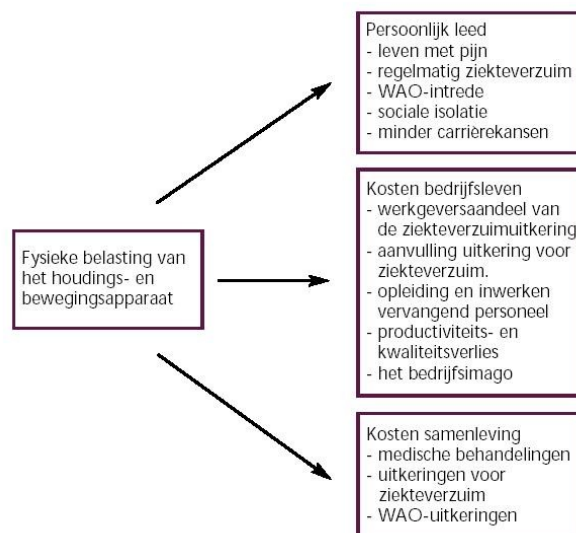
Fysieke belasting van het houdings- en bewegingsapparaat

Persoonlijk leed
- leven met pijn
- regelmatig ziekteverzuim
- WAO-intrede
- sociale isolatie
- minder carrièrekansen

Kosten bedrijfsleven
- werkgeversaandeel van de ziekteverzuimuitkering
- aanvulling uitkering voor ziekteverzuim.
- opleiding en inwerken vervangend personeel
- productiviteits- en kwaliteitsverlies
- het bedrijfsimago

Kosten samenleving
- medische behandelingen
- uitkeringen voor ziekteverzuim
- WAO-uitkeringen